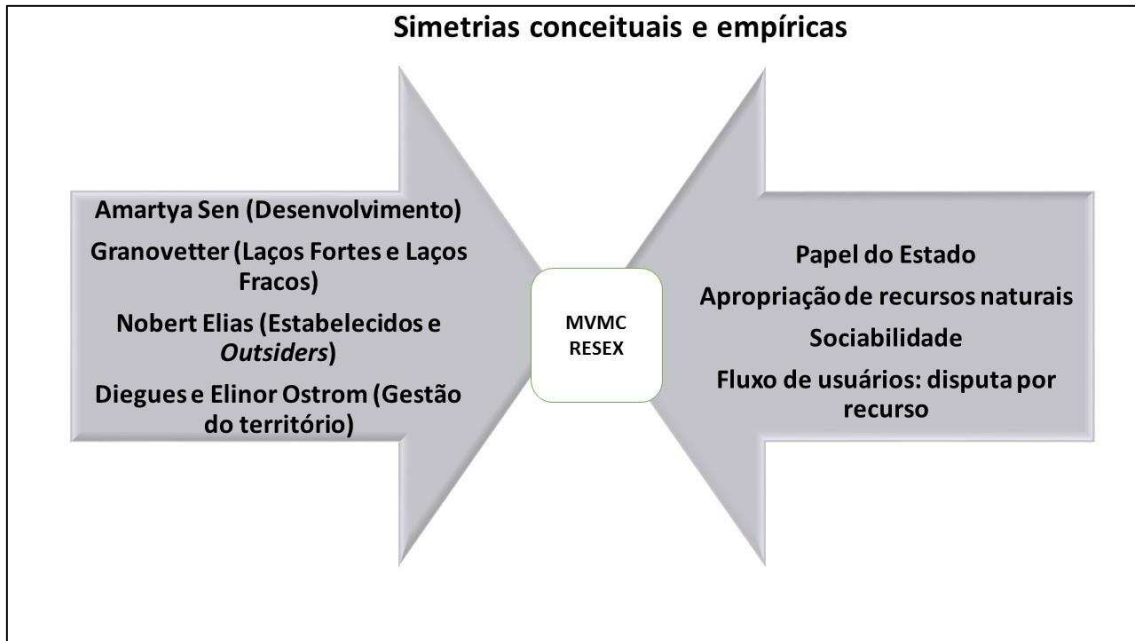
Simetrias conceituais e empíricas

Amartya Sen (Desenvolvimento)

Granovetter (Laços Fortes e Laços Fracos)

Nobert Elias (Estabelecidos e *Outsiders*)

Diegues e Elinor Ostrom (Gestão do território)

MVMC
RESEX

Papel do Estado

Apropriação de recursos naturais

Sociabilidade

Fluxo de usuários: disputa por recurso